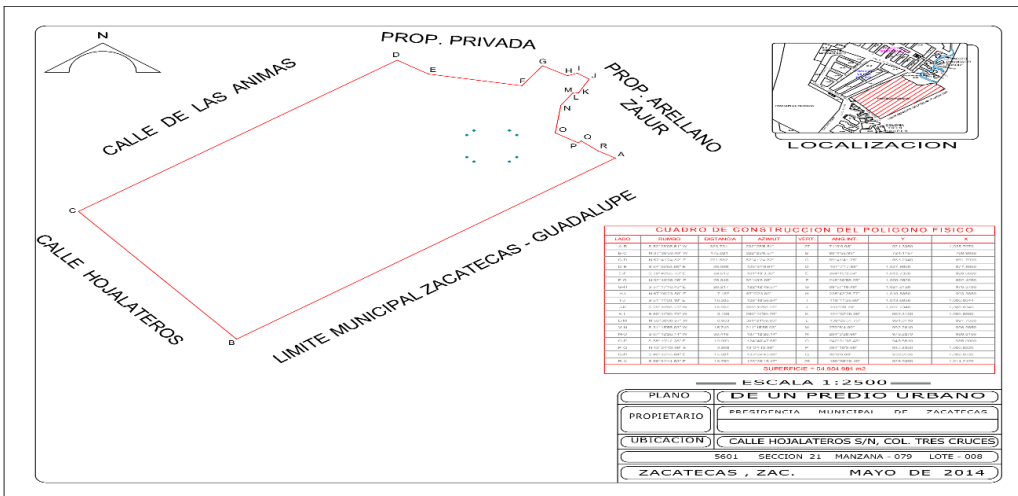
N

PROP. PRIVADA

CALLE DE LAS ANIMAS

PROP. ARELLANO ZAJUR

D
E
F
G
H
I
J
K
L
M
N
O
P
Q
R
A
C
B

CALLE HOJALATEROS

LIMITE MUNICIPAL ZACATECAS - GUADALUPE

LOCALIZACION

CUADRO DE CONSTRUCCION DEL POLIGONO FISICO

| LADO | RUMBO | DISTANCIA | AZIMUT | VERT. | ANG.INT. | Y | X |
|---|---|---|---|---|---|---|---|
| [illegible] | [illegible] | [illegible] | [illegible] | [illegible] | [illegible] | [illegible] | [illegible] |

SUPERFICIE = 04,904.881 m2

ESCALA 1:2500

PLANO | DE UN PREDIO URBANO

PROPIETARIO | PRESIDENCIA MUNICIPAL DE ZACATECAS

UBICACION | CALLE HOJALATEROS S/N, COL. TRES CRUCES

5601 SECCION 21 MANZANA - 079 LOTE - 008

ZACATECAS , ZAC. MAYO DE 2014